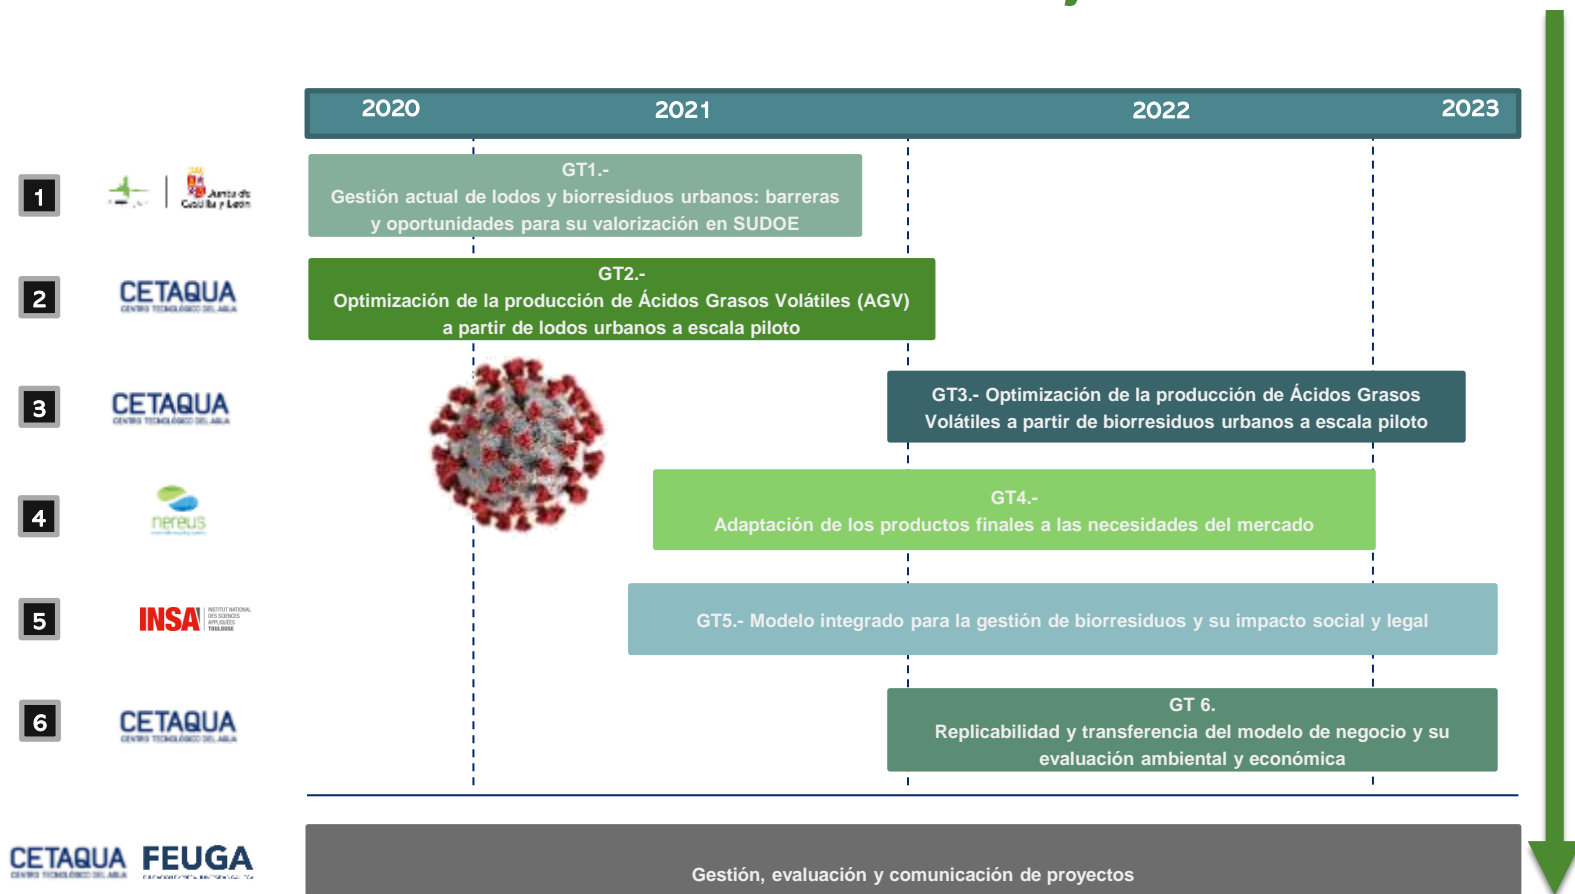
2020 2021 2022 2023

1 Junta de Castilla y León

GT1.-
Gestión actual de lodos y biorresiduos urbanos: barreras y oportunidades para su valorización en SUDOE

2 CETAQUA CENTRO TECNOLÓGICO DEL AGUA

GT2.-
Optimización de la producción de Ácidos Grasos Volátiles (AGV) a partir de lodos urbanos a escala piloto

3 CETAQUA CENTRO TECNOLÓGICO DEL AGUA

GT3.- Optimización de la producción de Ácidos Grasos Volátiles a partir de biorresiduos urbanos a escala piloto

4 nereus

GT4.-
Adaptación de los productos finales a las necesidades del mercado

5 INSA INSTITUT NATIONAL DES SCIENCES APPLIQUÉES TOULOUSE

GT5.- Modelo integrado para la gestión de biorresiduos y su impacto social y legal

6 CETAQUA CENTRO TECNOLÓGICO DEL AGUA

GT 6.
Replicabilidad y transferencia del modelo de negocio y su evaluación ambiental y económica

CETAQUA CENTRO TECNOLÓGICO DEL AGUA FEUGA

Gestión, evaluación y comunicación de proyectos